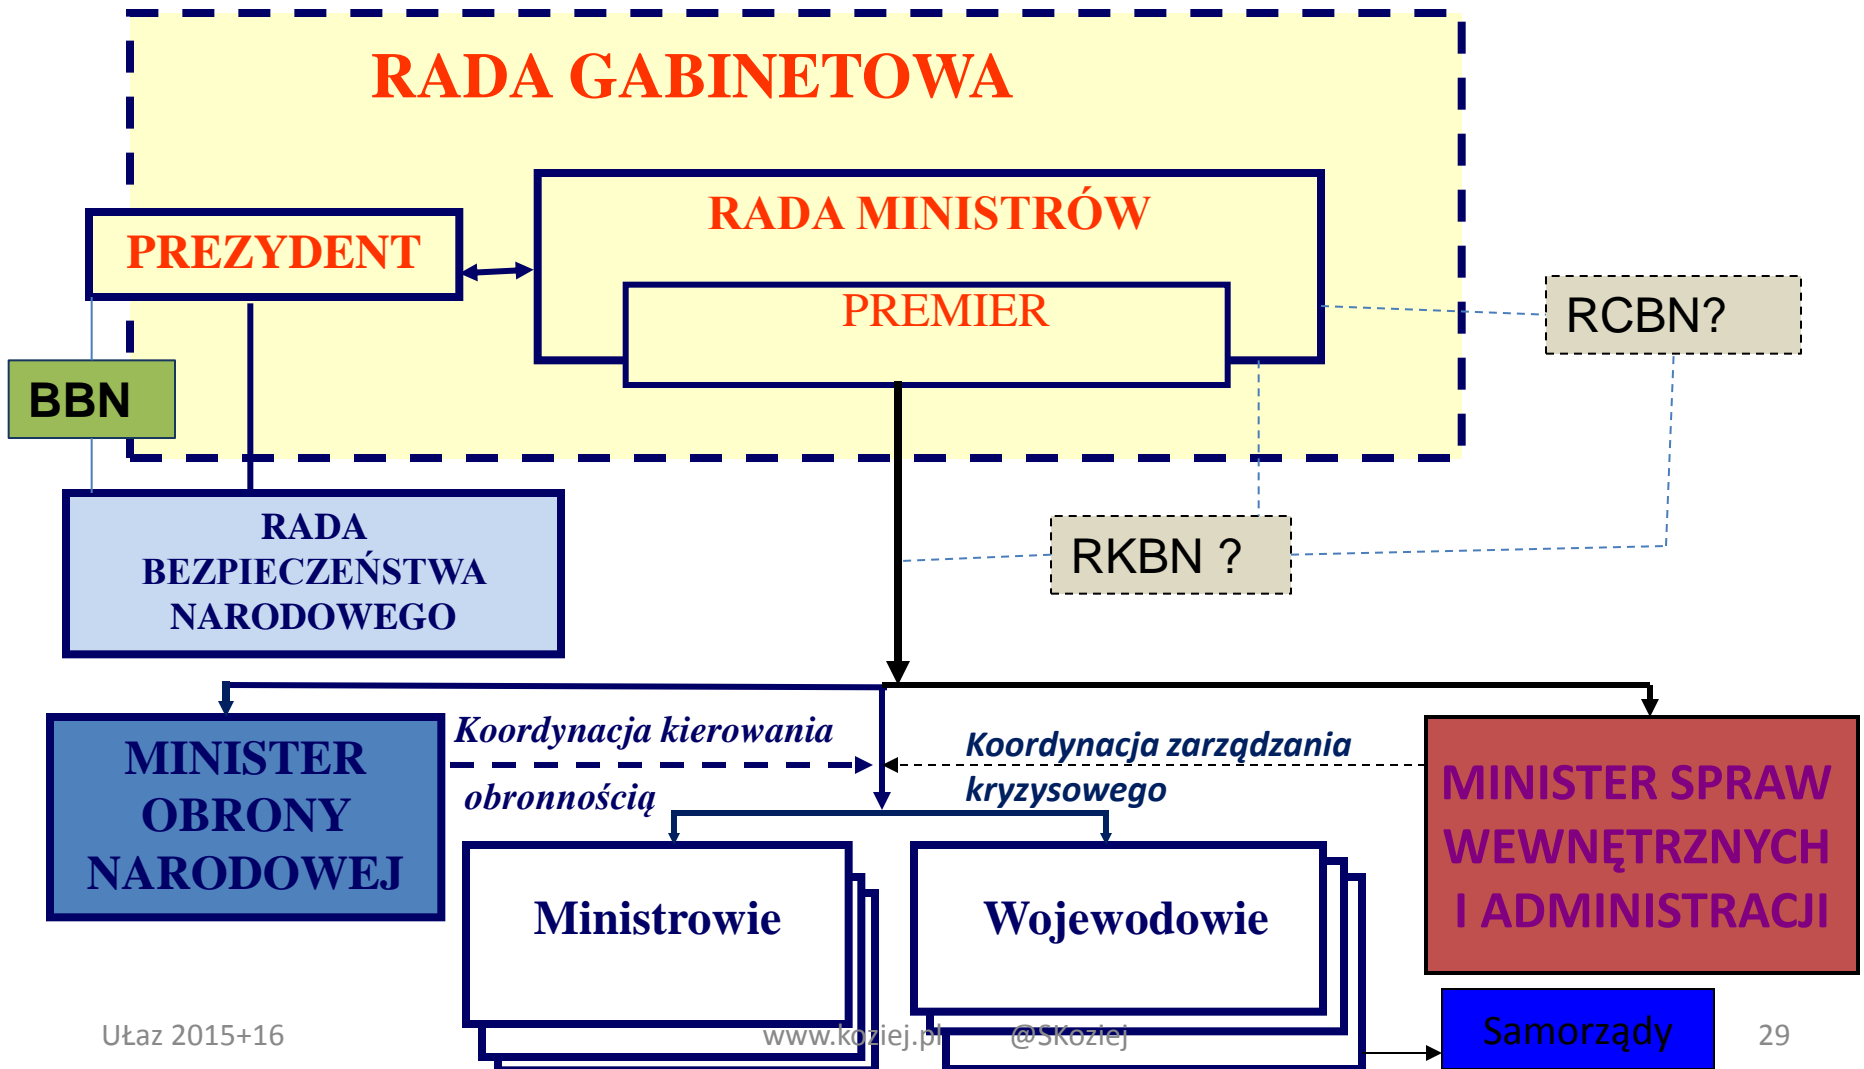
RADA GABINETOWA

RADA MINISTRÓW

PREZYDENT

PREMIER

RCBN?

BBN

RADA BEZPIECZEŃSTWA NARODOWEGO

RKBN ?

MINISTER OBRONY NARODOWEJ

Koordynacja kierowania obronnością

Koordynacja zarządzania kryzysowego

MINISTER SPRAW WEWNĘTRZNYCH I ADMINISTRACJI

Ministrowie

Wojewodowie

Samorządy

Ułaz 2015+16

www.koziej.pl

@SKoziej

29